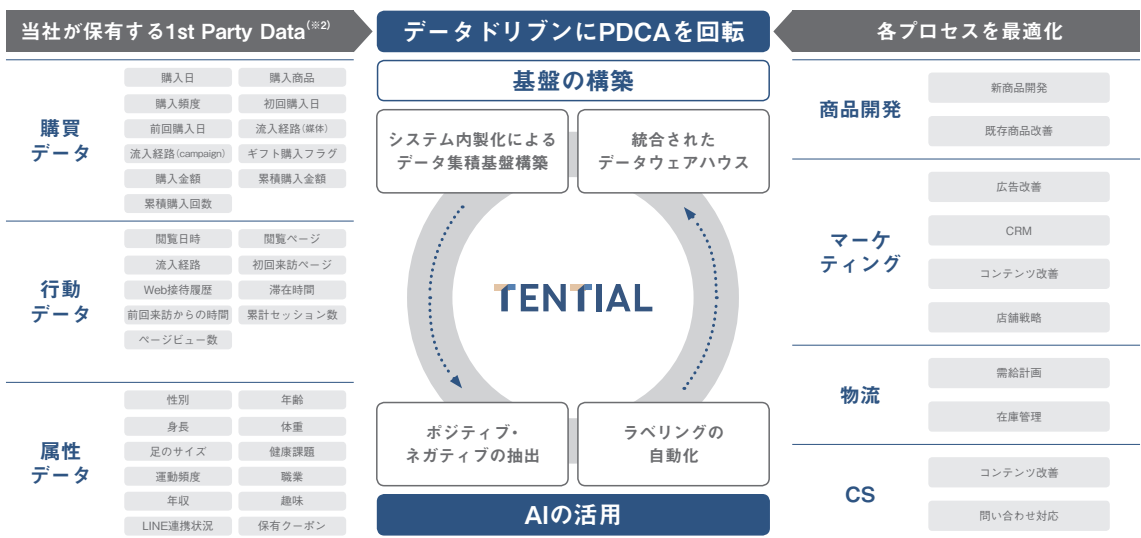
当社が保有する1st Party Data(※2)

購買データ

購入日
購入商品
購入頻度
初回購入日
前回購入日
流入経路(媒体)
流入経路(campaign)
ギフト購入フラグ
購入金額
累積購入金額
累積購入回数

行動データ

閲覧日時
閲覧ページ
流入経路
初回来訪ページ
Web接待履歴
滞在時間
前回来訪からの時間
累計セッション数
ページビュー数

属性データ

性別
年齢
身長
体重
足のサイズ
健康課題
運動頻度
職業
年収
趣味
LINE連携状況
保有クーポン

データドリブンにPDCAを回転

基盤の構築

システム内製化によるデータ集積基盤構築

統合されたデータウェアハウス

TENTIAL

ポジティブ・ネガティブの抽出

ラベリングの自動化

AIの活用

各プロセスを最適化

商品開発

新商品開発
既存商品改善

マーケティング

広告改善
CRM
コンテンツ改善
店舗戦略

物流

需給計画
在庫管理

CS

コンテンツ改善
問い合わせ対応